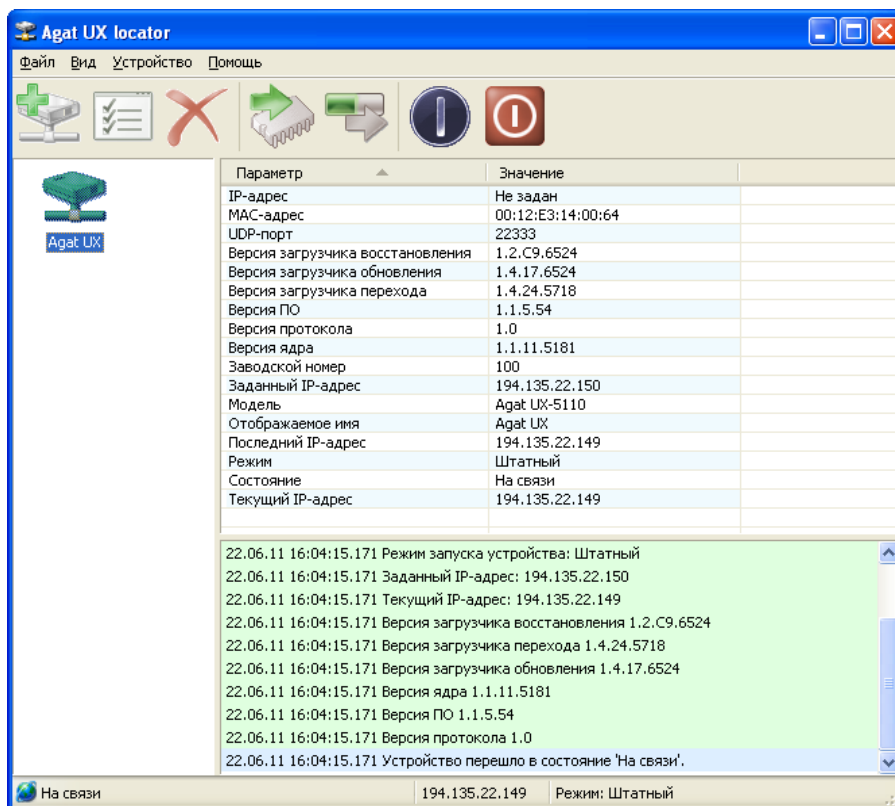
Agat UX locator

Файл Вид Устройство Помощь

Agat UX

| Параметр | Значение |
|---|---|
| IP-адрес | Не задан |
| MAC-адрес | 00:12:E3:14:00:64 |
| UDP-порт | 22333 |
| Версия загрузчика восстановления | 1.2.C9.6524 |
| Версия загрузчика обновления | 1.4.17.6524 |
| Версия загрузчика перехода | 1.4.24.5718 |
| Версия ПО | 1.1.5.54 |
| Версия протокола | 1.0 |
| Версия ядра | 1.1.11.5181 |
| Заводской номер | 100 |
| Заданный IP-адрес | 194.135.22.150 |
| Модель | Agat UX-5110 |
| Отображаемое имя | Agat UX |
| Последний IP-адрес | 194.135.22.149 |
| Режим | Штатный |
| Состояние | На связи |
| Текущий IP-адрес | 194.135.22.149 |

22.06.11 16:04:15.171 Режим запуска устройства: Штатный
22.06.11 16:04:15.171 Заданный IP-адрес: 194.135.22.150
22.06.11 16:04:15.171 Текущий IP-адрес: 194.135.22.149
22.06.11 16:04:15.171 Версия загрузчика восстановления 1.2.C9.6524
22.06.11 16:04:15.171 Версия загрузчика перехода 1.4.24.5718
22.06.11 16:04:15.171 Версия загрузчика обновления 1.4.17.6524
22.06.11 16:04:15.171 Версия ядра 1.1.11.5181
22.06.11 16:04:15.171 Версия ПО 1.1.5.54
22.06.11 16:04:15.171 Версия протокола 1.0
22.06.11 16:04:15.171 Устройство перешло в состояние 'На связи'.

На связи | 194.135.22.149 | Режим: Штатный